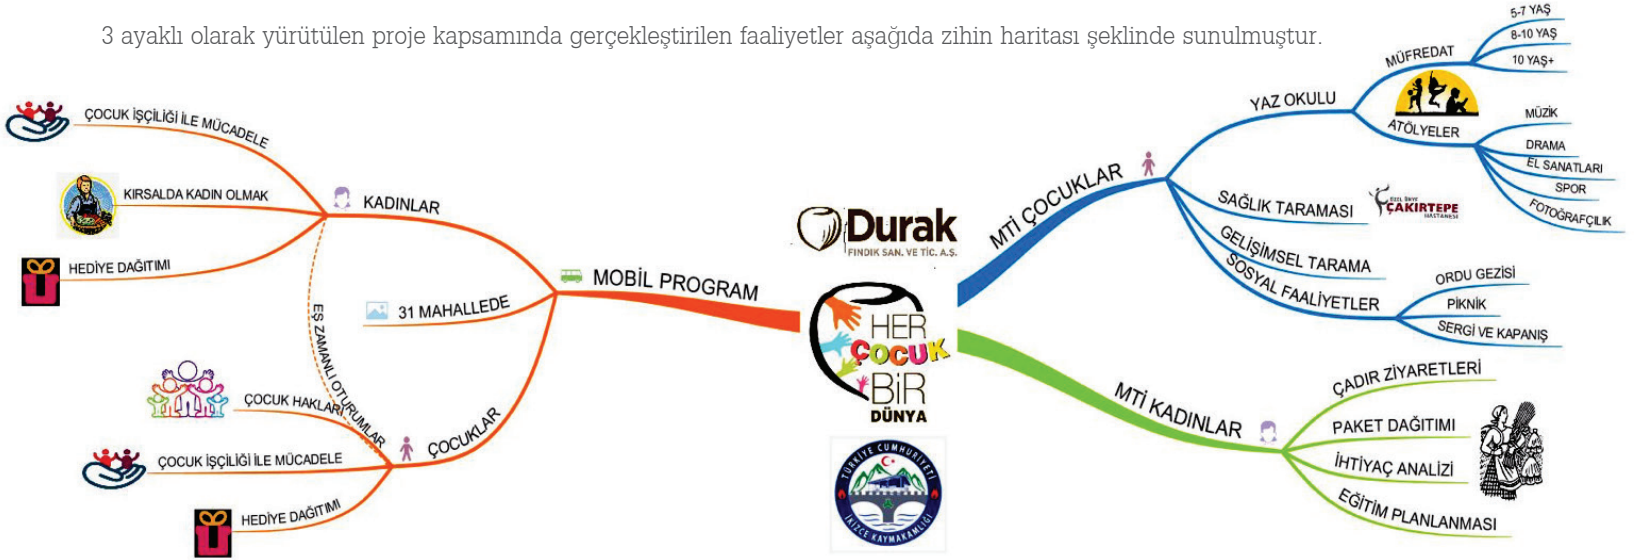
3 ayaklı olarak yürütülen proje kapsamında gerçekleştirilen faaliyetler aşağıda zihin haritası şeklinde sunulmuştur.

ÇOCUK İŞÇİLİĞİ İLE MÜCADELE
KIRSALDA KADIN OLMAK
HEDİYE DAĞITIMI
KADINLAR
EŞ ZAMANLI OTURUMLAR
31 MAHALLEDE
MOBİL PROGRAM
ÇOCUK HAKLARI
ÇOCUK İŞÇİLİĞİ İLE MÜCADELE
HEDİYE DAĞITIMI
ÇOCUKLAR

Durak
FINDIK SAN. VE TİC. A.Ş.
HER ÇOCUK BİR DÜNYA
TÜRKİYE CUMHURİYETİ İKİZCE KAYMAKAMLIĞI

MTİ ÇOCUKLAR
YAZ OKULU
MÜFREDAT
5-7 YAŞ
8-10 YAŞ
10 YAŞ+
ATÖLYELER
MÜZİK
DRAMA
EL SANATLARI
SPOR
FOTOĞRAFÇILIK
SAĞLIK TARAMASI
ÇAKIRTEPE HASTANESİ
GELİŞİMSEL TARAMA
SOSYAL FAALİYETLER
ORDU GEZİSİ
PİKNİK
SERGİ VE KAPANIŞ

MTİ KADINLAR
ÇADIR ZİYARETLERİ
PAKET DAĞITIMI
İHTİYAÇ ANALİZİ
EĞİTİM PLANLANMASI